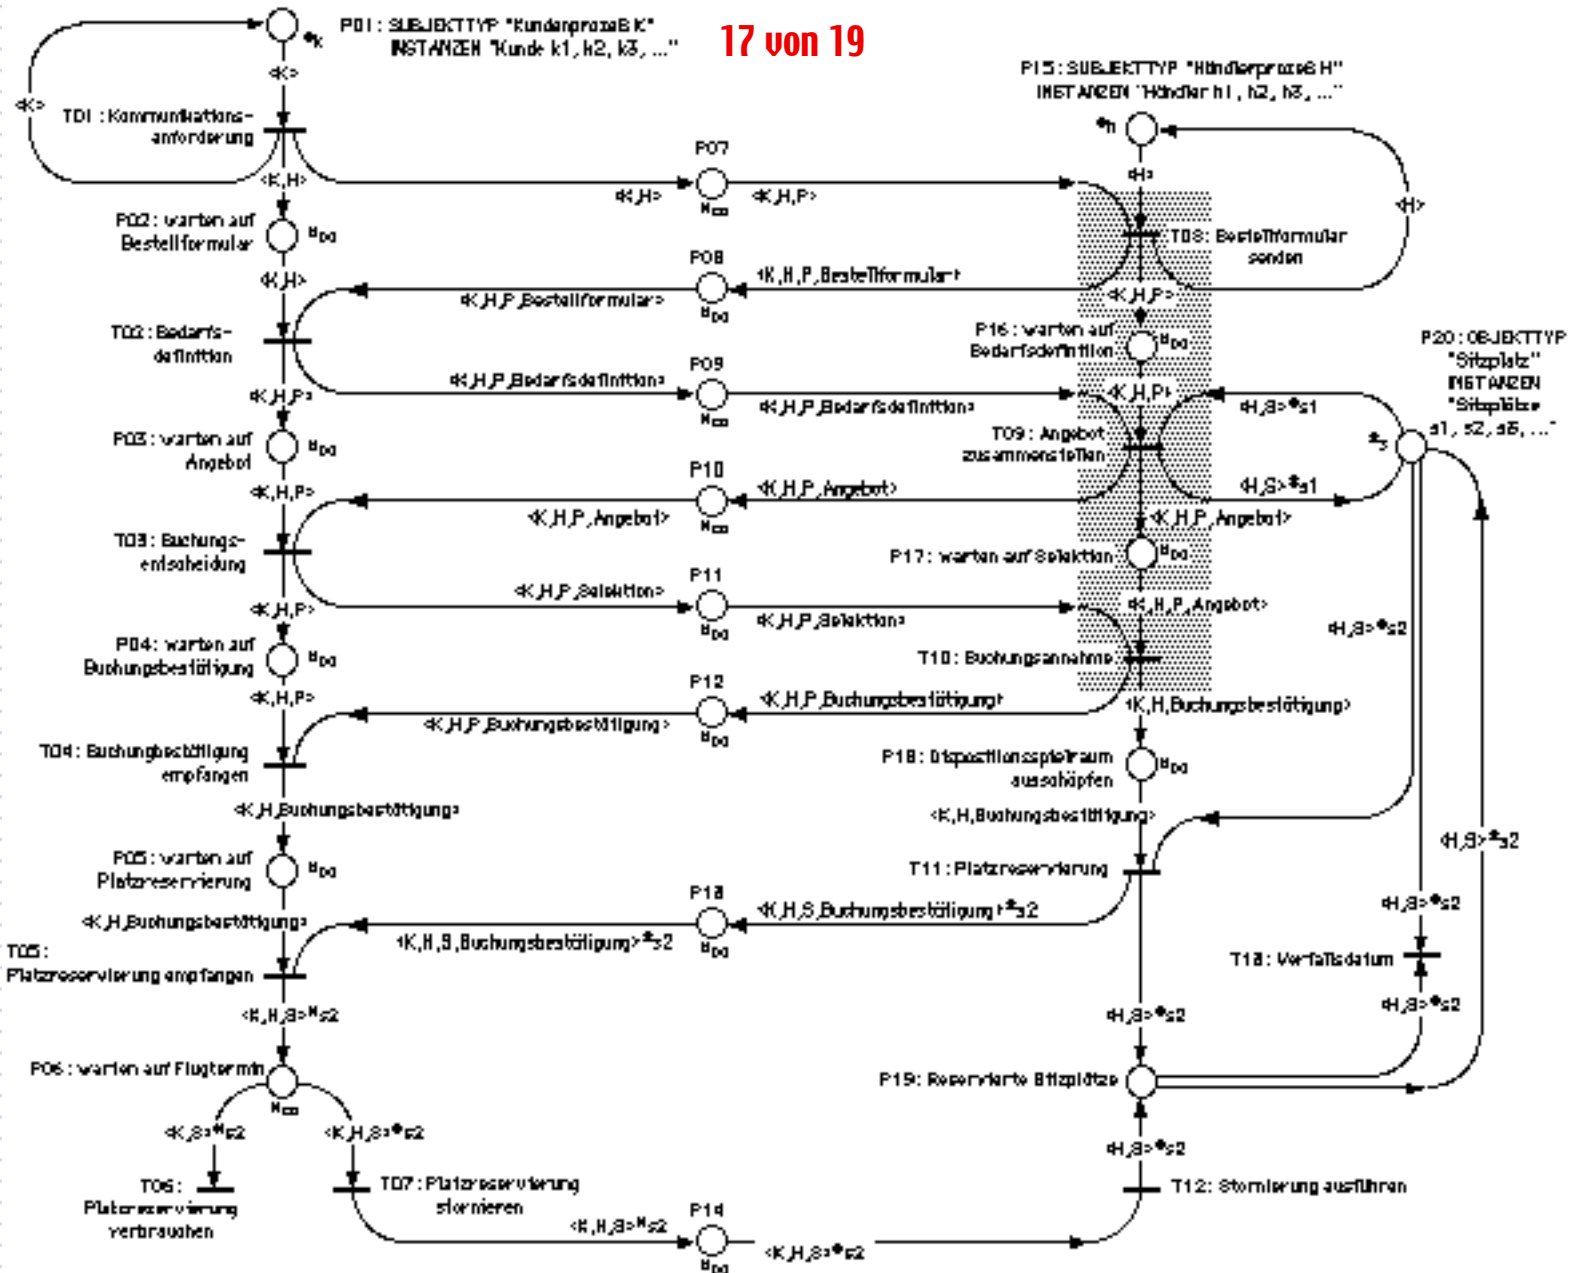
17 von 19

P01 : SUBJEKTTYP "Kundenprozeß K" INSTANZEN "Kunde k1, k2, k3, ..."

P15 : SUBJEKTTYP "Händlerprozeß H" INSTANZEN "Händler h1, h2, h3, ..."

P20 : OBJEKTTYP "Sitzplatz" INSTANZEN "Sitzplätze s1, s2, s3, ..."

T01 : Kommunikationsanforderung

P02 : warten auf Bestellformular

T02 : Bedarfsdefinition

P03 : warten auf Angebot

T03 : Buchungsentscheidung

P04 : warten auf Buchungsbestätigung

T04 : Buchungbestätigung empfangen

P05 : warten auf Platzreservierung

T05 : Platzreservierung empfangen

P06 : warten auf Flugtermin

T06 : Platzreservierung verbrauchen

T07 : Platzreservierung stornieren

P07

P08

P09

P10

P11

P12

P13

P14

T08 : Bestellformular senden

P16 : warten auf Bedarfsdefinition

T09 : Angebot zusammenstellen

P17 : warten auf Selektion

T10 : Buchungsannahme

P18 : Dispositionsspielraum ausschöpfen

T11 : Platzreservierung

T13 : Verfallsdatum

P19 : Reservierte Sitzplätze

T12 : Stornierung ausführen

<K>

<K,H>

<K,H,P>

<K,H,P,Bestellformular>

<K,H,P,Bedarfsdefinition>

<K,H,P,Angebot>

<K,H,P,Selektion>

<K,H,P,Buchungsbestätigung>

<K,H,Buchungsbestätigung>

<K,H,S,Buchungsbestätigung>*s2

<K,H,S>*s2

<K,S>*s2

<H>

<H,S>*s1

<H,S>*s2

$*_k$

$*_h$

$*_s$